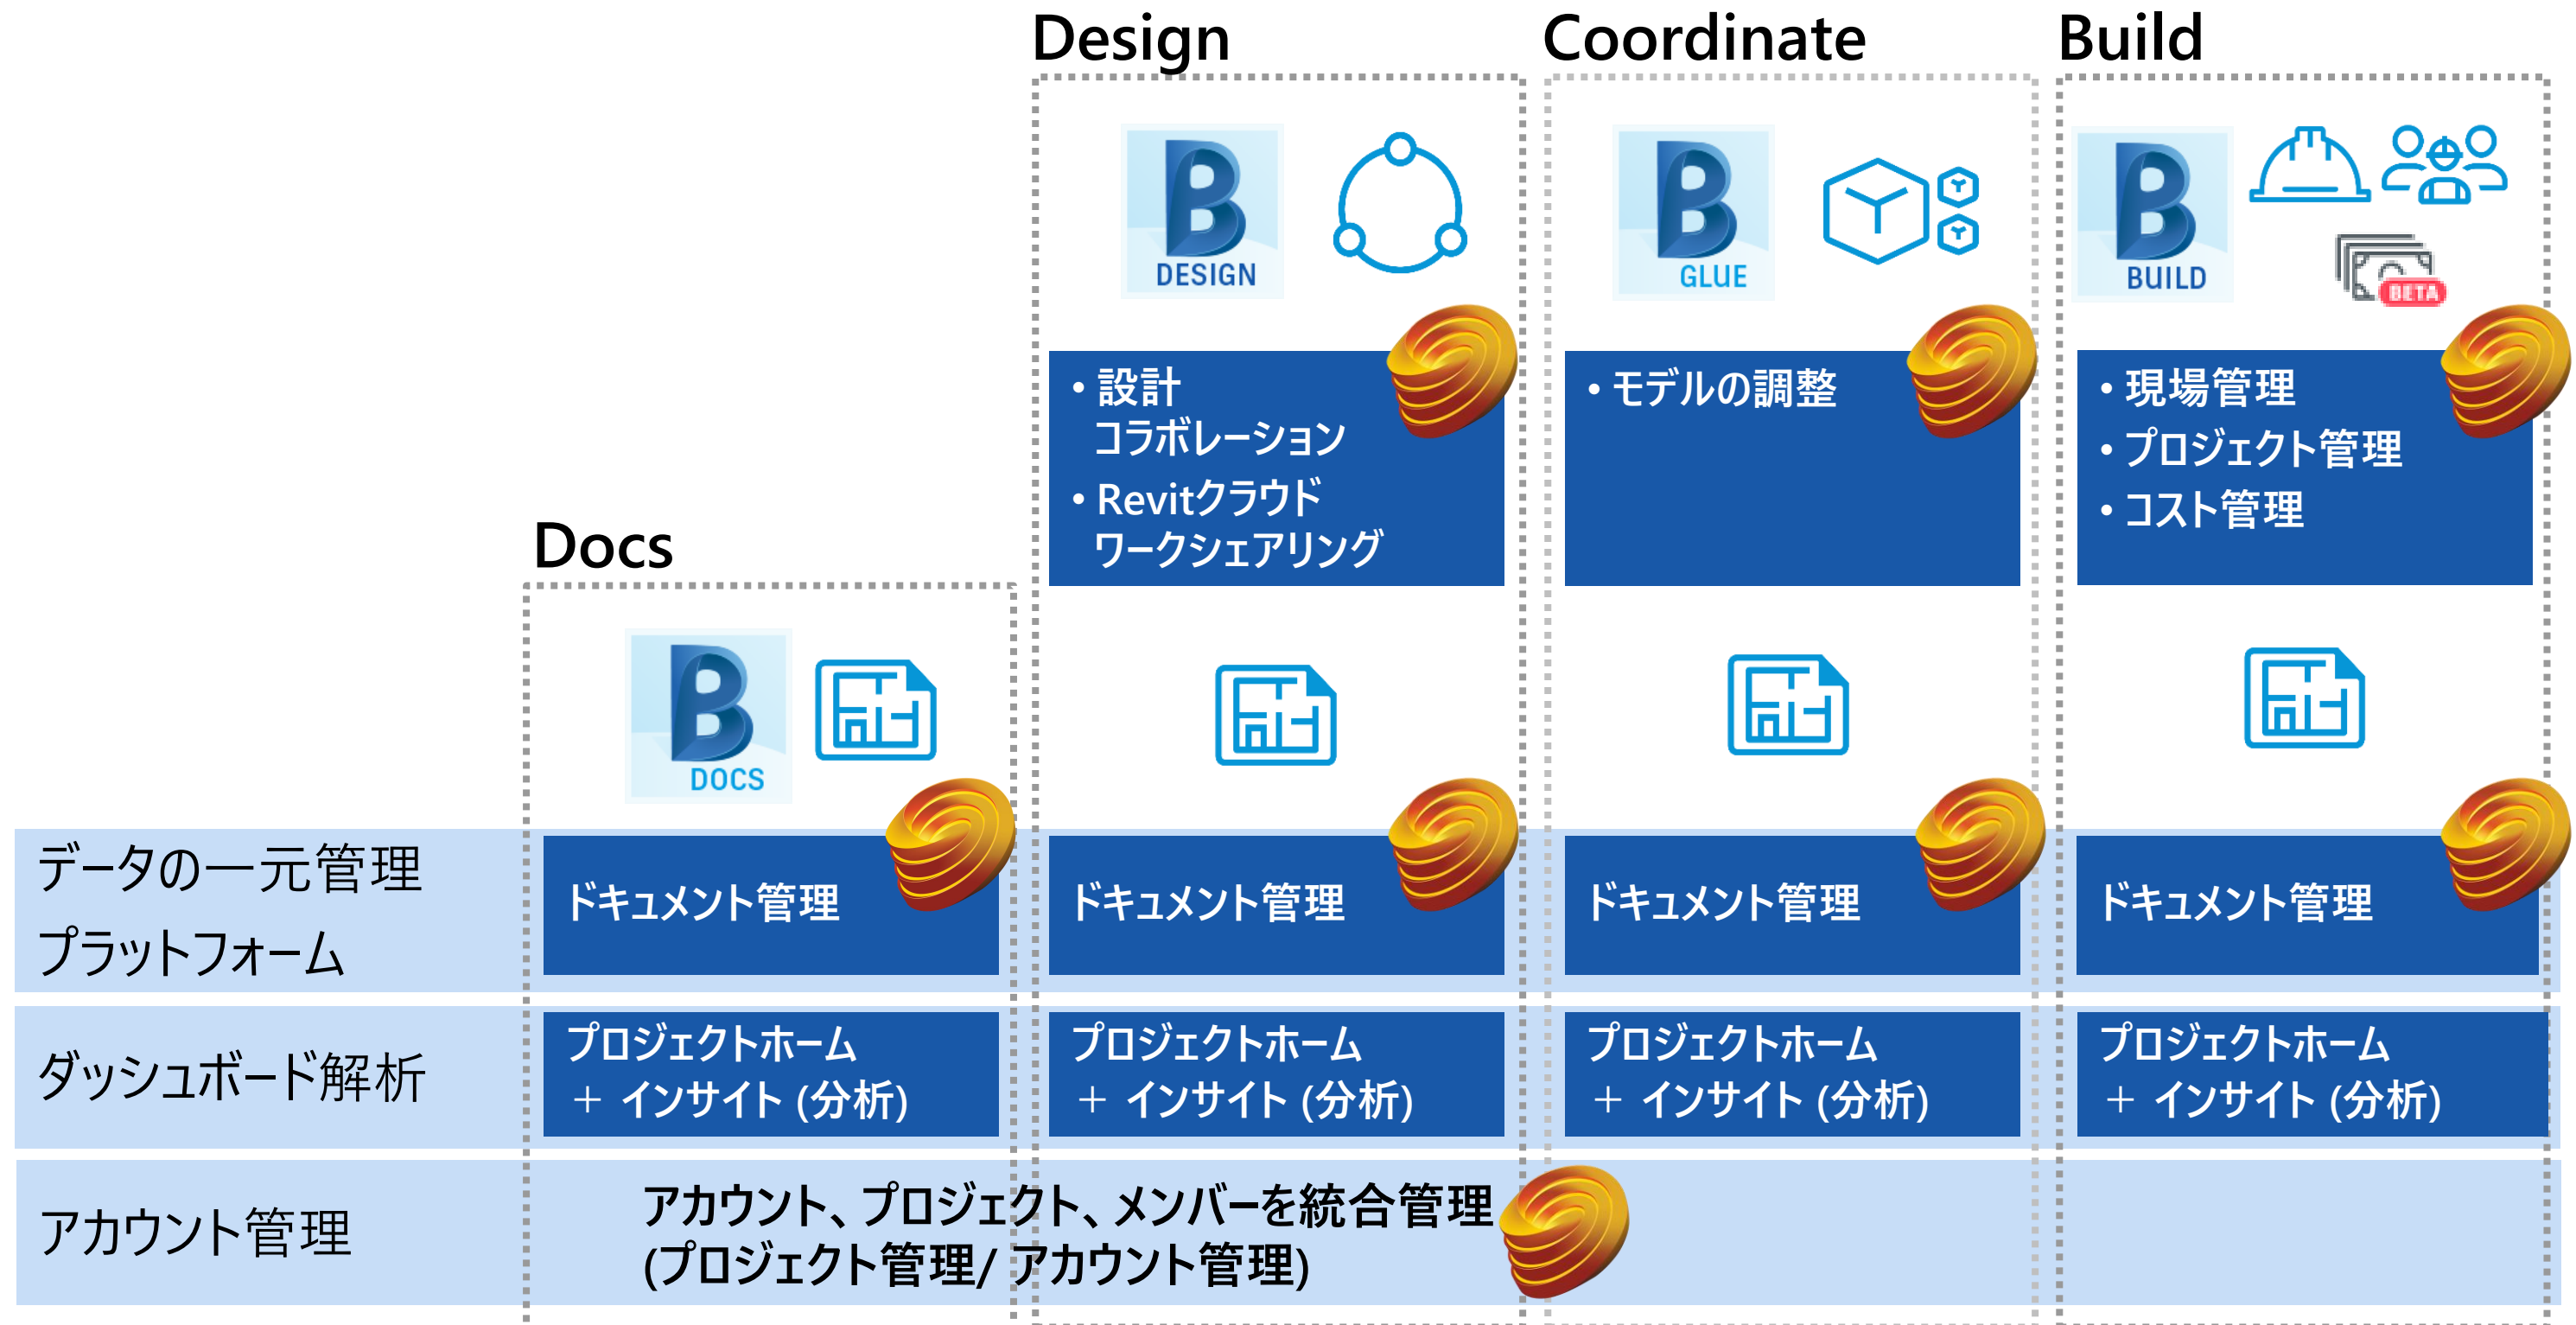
Design

Coordinate

Build

DESIGN

• 設計 コラボレーション
• Revitクラウド ワークシェアリング

GLUE

• モデルの調整

BUILD

BETA

• 現場管理
• プロジェクト管理
• コスト管理

Docs

DOCS

データの一元管理 プラットフォーム

ドキュメント管理

ドキュメント管理

ドキュメント管理

ドキュメント管理

ダッシュボード解析

プロジェクトホーム ＋ インサイト (分析)

プロジェクトホーム ＋ インサイト (分析)

プロジェクトホーム ＋ インサイト (分析)

プロジェクトホーム ＋ インサイト (分析)

アカウント管理

アカウント、プロジェクト、メンバーを統合管理 (プロジェクト管理/ アカウント管理)